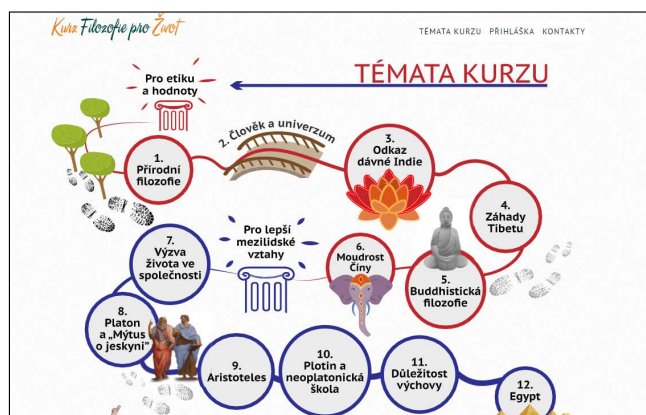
Kurz Filozofie pro Život

TÉMATA KURZU PŘIHLÁŠKA KONTAKTY

TÉMATA KURZU

Pro etiku a hodnoty

1. Přírodní filozofie

2. Člověk a univerzum

3. Odkaz dávné Indie

4. Záhady Tibetu

5. Buddhistická filozofie

6. Moudrost Číny

Pro lepší mezilidské vztahy

7. Výzva života ve společnosti

8. Platon a „Mýtus o jeskyni"

9. Aristoteles

10. Plotin a neoplatonická škola

11. Důležitost výchovy

12. Egypt